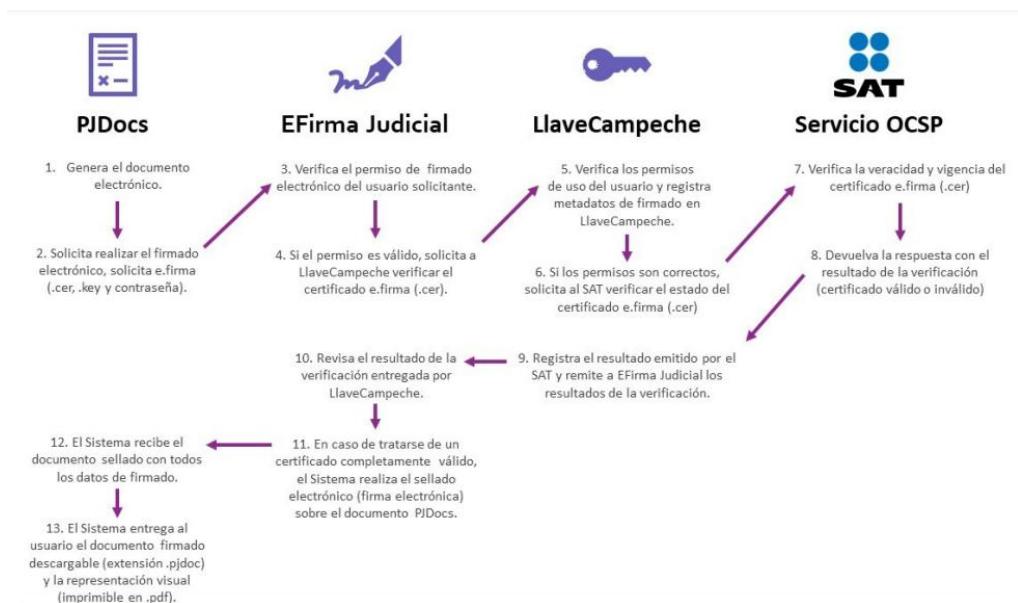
SAT

PJDocs

EFirma Judicial

LlaveCampeche

Servicio OCSP

1. Genera el documento electrónico.

2. Solicita realizar el firmado electrónico, solicita e.firma (.cer, .key y contraseña).

3. Verifica el permiso de firmado electrónico del usuario solicitante.

4. Si el permiso es válido, solicita a LlaveCampeche verificar el certificado e.firma (.cer).

5. Verifica los permisos de uso del usuario y registra metadatos de firmado en LlaveCampeche.

6. Si los permisos son correctos, solicita al SAT verificar el estado del certificado e.firma (.cer)

7. Verifica la veracidad y vigencia del certificado e.firma (.cer)

8. Devuelva la respuesta con el resultado de la verificación (certificado válido o inválido)

9. Registra el resultado emitido por el SAT y remite a EFirma Judicial los resultados de la verificación.

10. Revisa el resultado de la verificación entregada por LlaveCampeche.

11. En caso de tratarse de un certificado completamente válido, el Sistema realiza el sellado electrónico (firma electrónica) sobre el documento PJDocs.

12. El Sistema recibe el documento sellado con todos los datos de firmado.

13. El Sistema entrega al usuario el documento firmado descargable (extensión .pjdoc) y la representación visual (imprimible en .pdf).